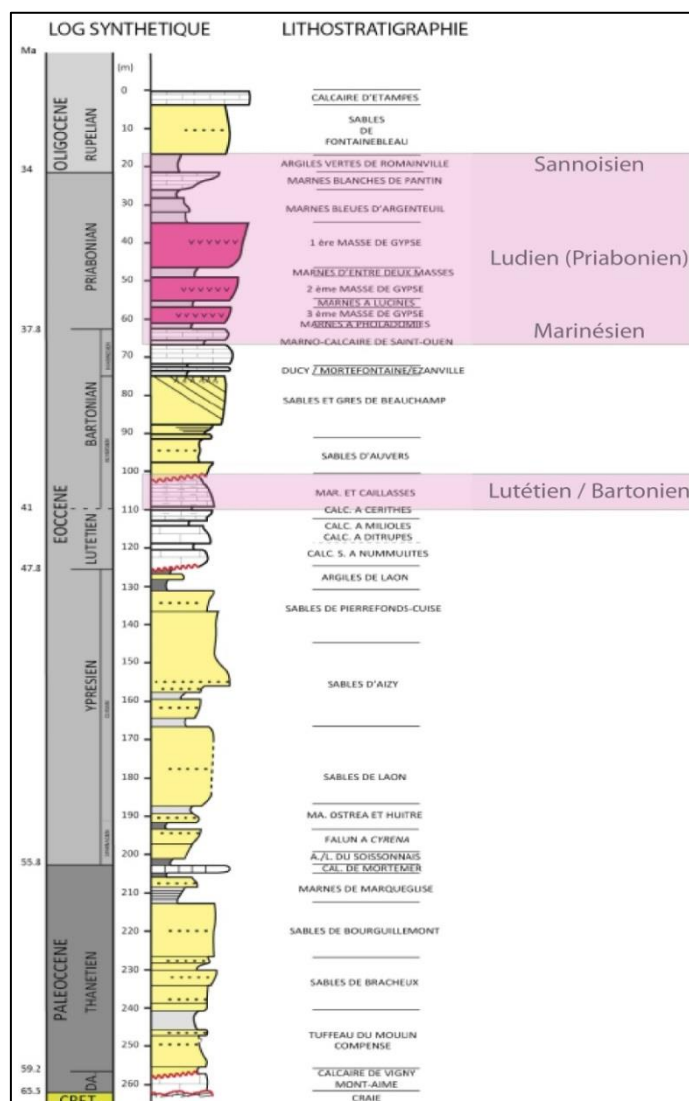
LOG SYNTHETIQUE

LITHOSTRATIGRAPHIE

Ma

(m)

0
10
20
30
40
50
60
70
80
90
100
110
120
130
140
150
160
170
180
190
200
210
220
230
240
250
260

34
37.8
41
47.8
55.8
59.2
65.5

OLIGOCENE
RUPELIAN
PRIABONIAN
BARTONIAN
EOCENE
LUTETIEN
YPRESIEN
PALEOCENE
THANETIEN
DA
CRET

CALCAIRE D'ETAMPES
SABLES DE FONTAINEBLEAU
ARGILES VERTES DE ROMAINVILLE
MARNES BLANCHES DE PANTIN
MARNES BLEUES D'ARGENTEUIL
1 ère MASSE DE GYPSE
MARNES D'ENTRE DEUX MASSES
2 ème MASSE DE GYPSE
MARNES A LUCINES
3 ème MASSE DE GYPSE
MARNES A PHOLADOMIES
MARNO-CALCAIRE DE SAINT-OUEN
DUCY / MORTEFONTAINE/EZANVILLE
SABLES ET GRES DE BEAUCHAMP
SABLES D'AUVERS
MAR. ET CAILLASSES
CALC. A CERITHES
CALC. A MILIOLES
CALC. A DITRUPES
CALC. S. A NUMMULITES
ARGILES DE LAON
SABLES DE PIERREFONDS-CUISE
SABLES D'AIZY
SABLES DE LAON
MA. OSTREA ET HUITRE
FALUN A CYRENA
A./L. DU SOISSONNAIS
CAL. DE MORTEMER
MARNES DE MARQUEGLISE
SABLES DE BOURGUILLEMONT
SABLES DE BRACHEUX
TUFFEAU DU MOULIN COMPENSE
CALCAIRE DE VIGNY
MONT-AIME
CRAIE

Sannoisien
Ludien (Priabonien)
Marinésien
Lutétien / Bartonien